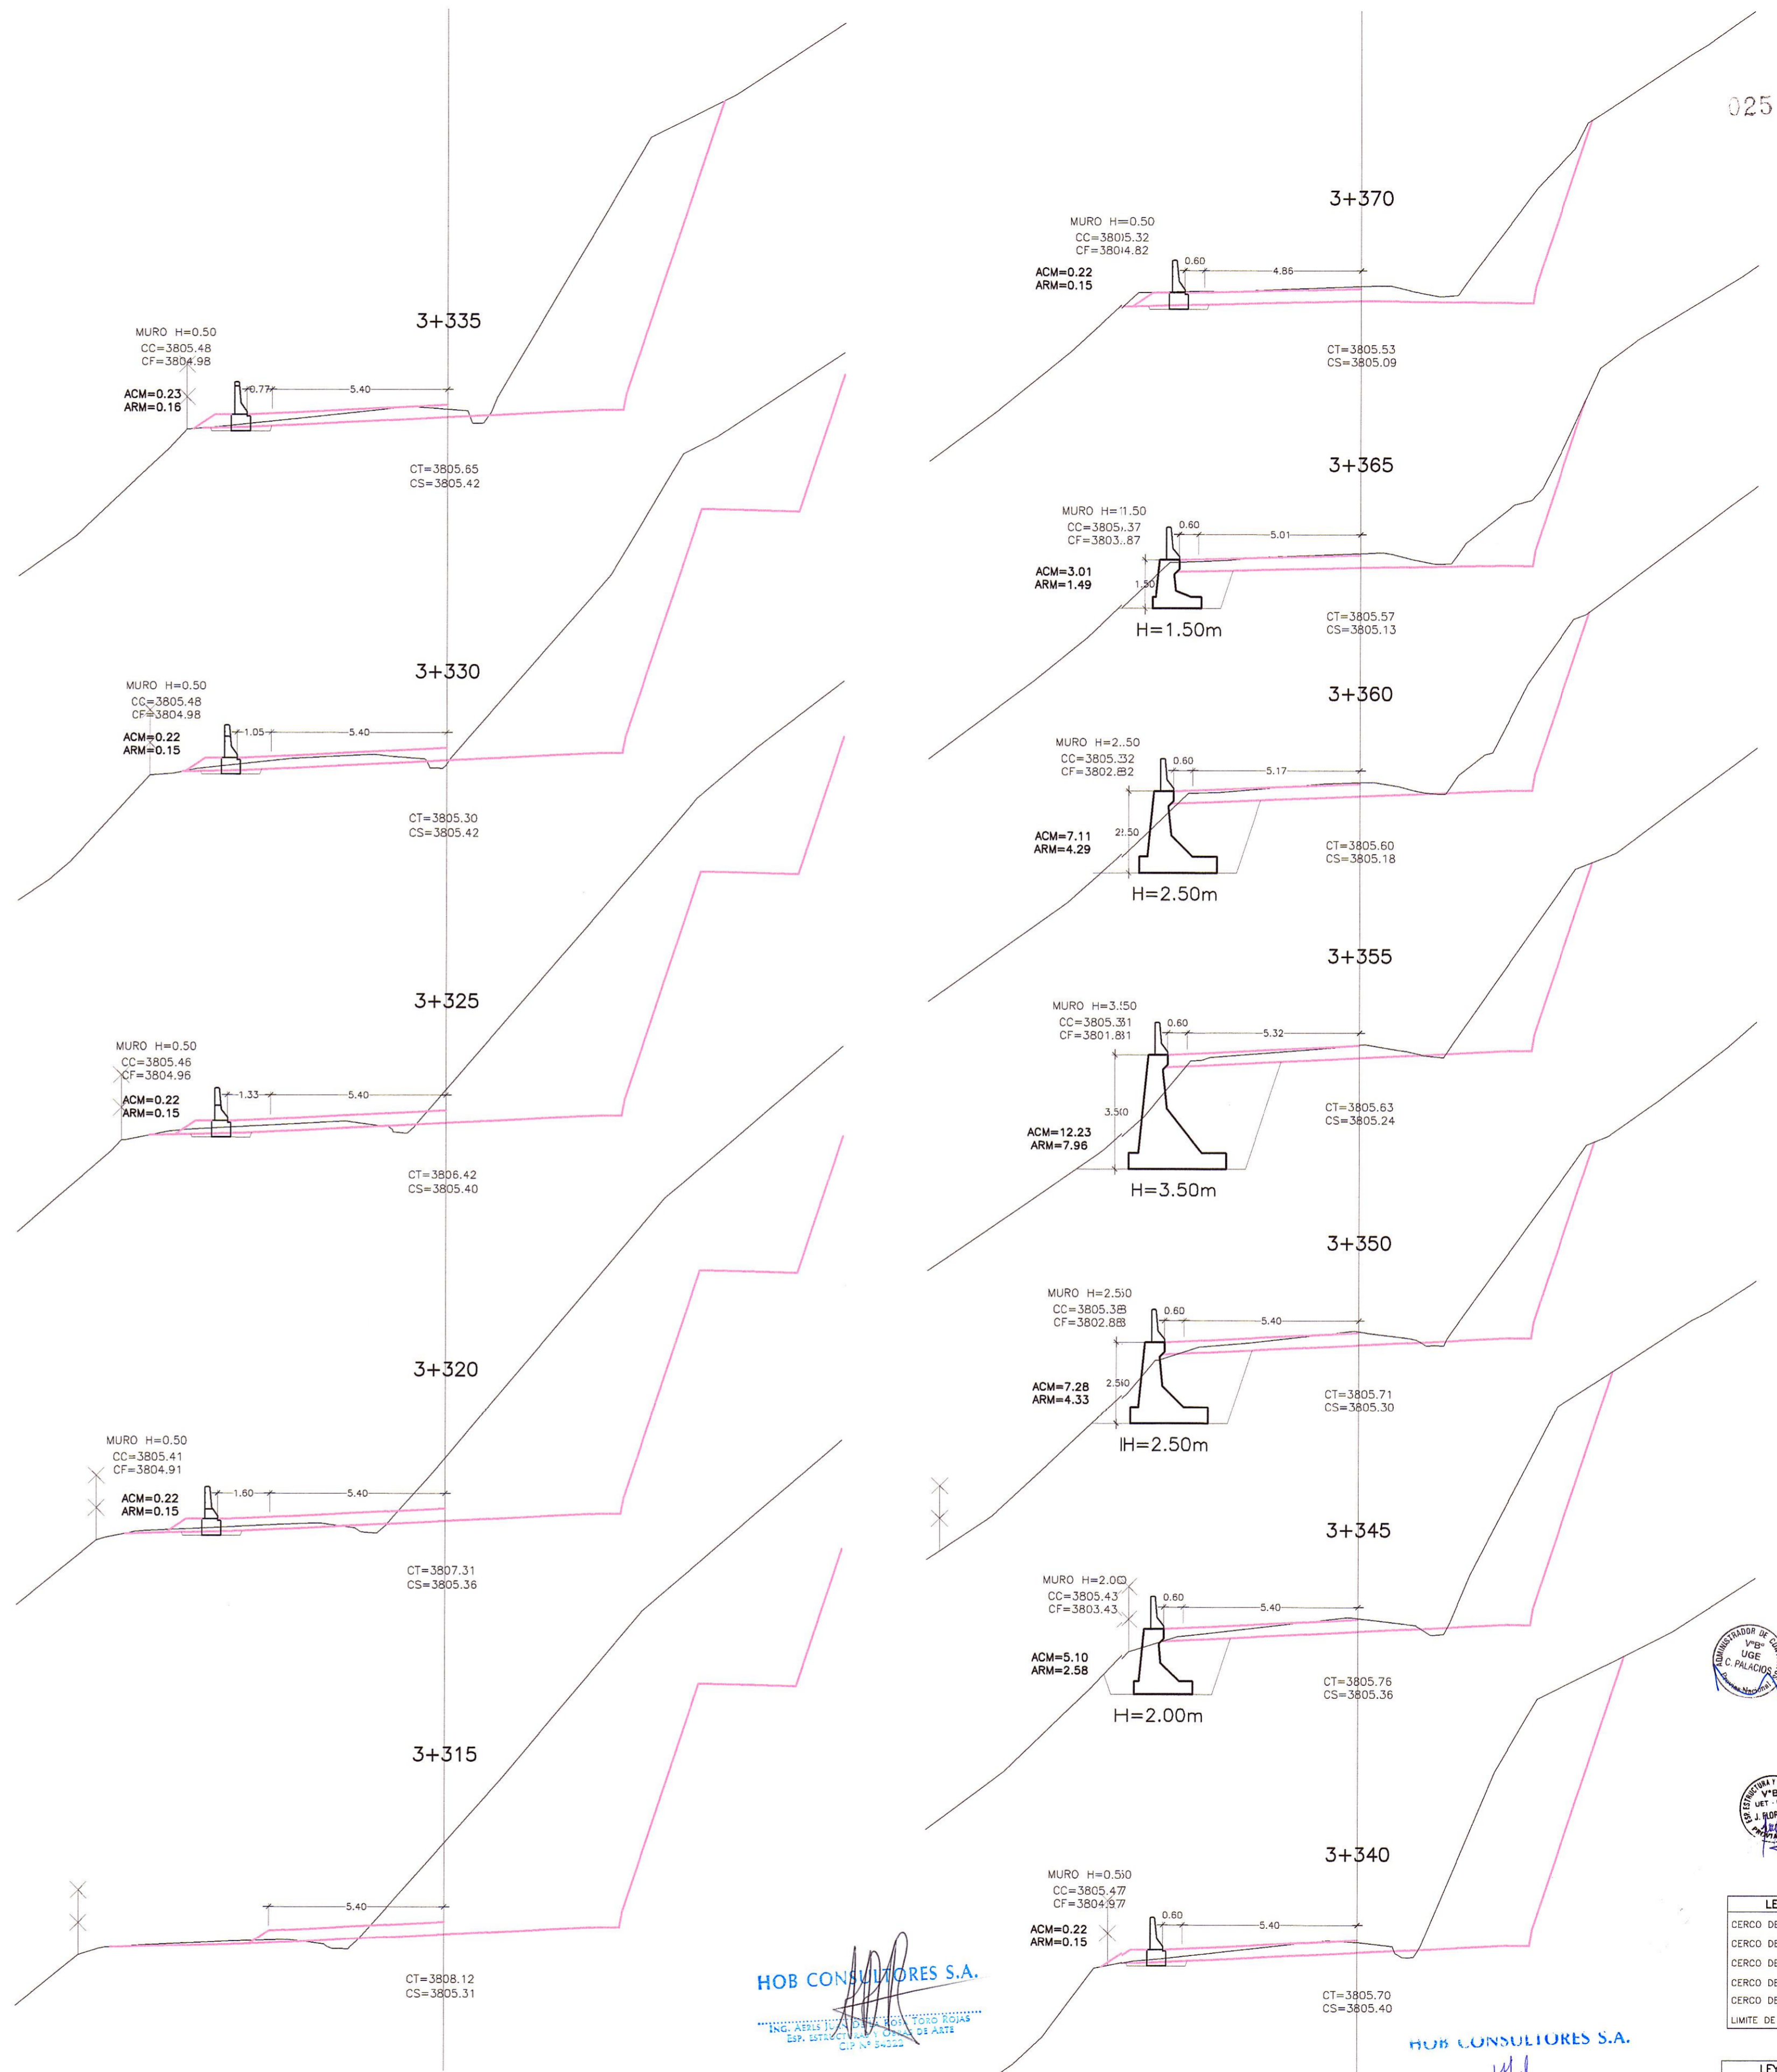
025

3+335

MURO H=0.50
CC=3805.48
CF=3804.98
ACM=0.23
ARM=0.16
0.77
5.40
CT=3805.65
CS=3805.42

3+330

MURO H=0.50
CC=3805.48
CF=3804.98
ACM=0.22
ARM=0.15
1.05
5.40
CT=3805.30
CS=3805.42

3+325

MURO H=0.50
CC=3805.46
CF=3804.96
ACM=0.22
ARM=0.15
1.33
5.40
CT=3806.42
CS=3805.40

3+320

MURO H=0.50
CC=3805.41
CF=3804.91
ACM=0.22
ARM=0.15
1.60
5.40
CT=3807.31
CS=3805.36

3+315

5.40
CT=3808.12
CS=3805.31

3+370

MURO H=0.50
CC=3805.32
CF=3804.82
ACM=0.22
ARM=0.15
0.60
4.86
CT=3805.53
CS=3805.09

3+365

MURO H=1.50
CC=3805.37
CF=3803.87
ACM=3.01
ARM=1.49
0.60
5.01
1.50
H=1.50m
CT=3805.57
CS=3805.13

3+360

MURO H=2.50
CC=3805.32
CF=3802.82
ACM=7.11
ARM=4.29
0.60
5.17
2.50
H=2.50m
CT=3805.60
CS=3805.18

3+355

MURO H=3.50
CC=3805.31
CF=3801.81
ACM=12.23
ARM=7.96
0.60
5.32
3.50
H=3.50m
CT=3805.63
CS=3805.24

3+350

MURO H=2.50
CC=3805.38
CF=3802.88
ACM=7.28
ARM=4.33
0.60
5.40
2.50
H=2.50m
CT=3805.71
CS=3805.30

3+345

MURO H=2.00
CC=3805.43
CF=3803.43
ACM=5.10
ARM=2.58
0.60
5.40
H=2.00m
CT=3805.76
CS=3805.36

3+340

MURO H=0.50
CC=3805.47
CF=3804.97
ACM=0.22
ARM=0.15
0.60
5.40
CT=3805.70
CS=3805.40

HOB CONSULTORES S.A.
ING. AERLS JUAN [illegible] TORO ROJAS
ESP. ESTRUCTURAS Y OBRAS DE ARTE
CIP Nº 54522

HOB CONSULTORES S.A.

ADMINISTRADOR DE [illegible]
VºBº
UGE
C. PALACIOS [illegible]
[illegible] Nacional

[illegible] ESTRUCTURA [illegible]
VºB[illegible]
UET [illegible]
J. FLOR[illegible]

LE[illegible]
CERCO DE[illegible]
CERCO DE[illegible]
CERCO DE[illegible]
CERCO DE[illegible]
CERCO DE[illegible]
LIMITE DE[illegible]